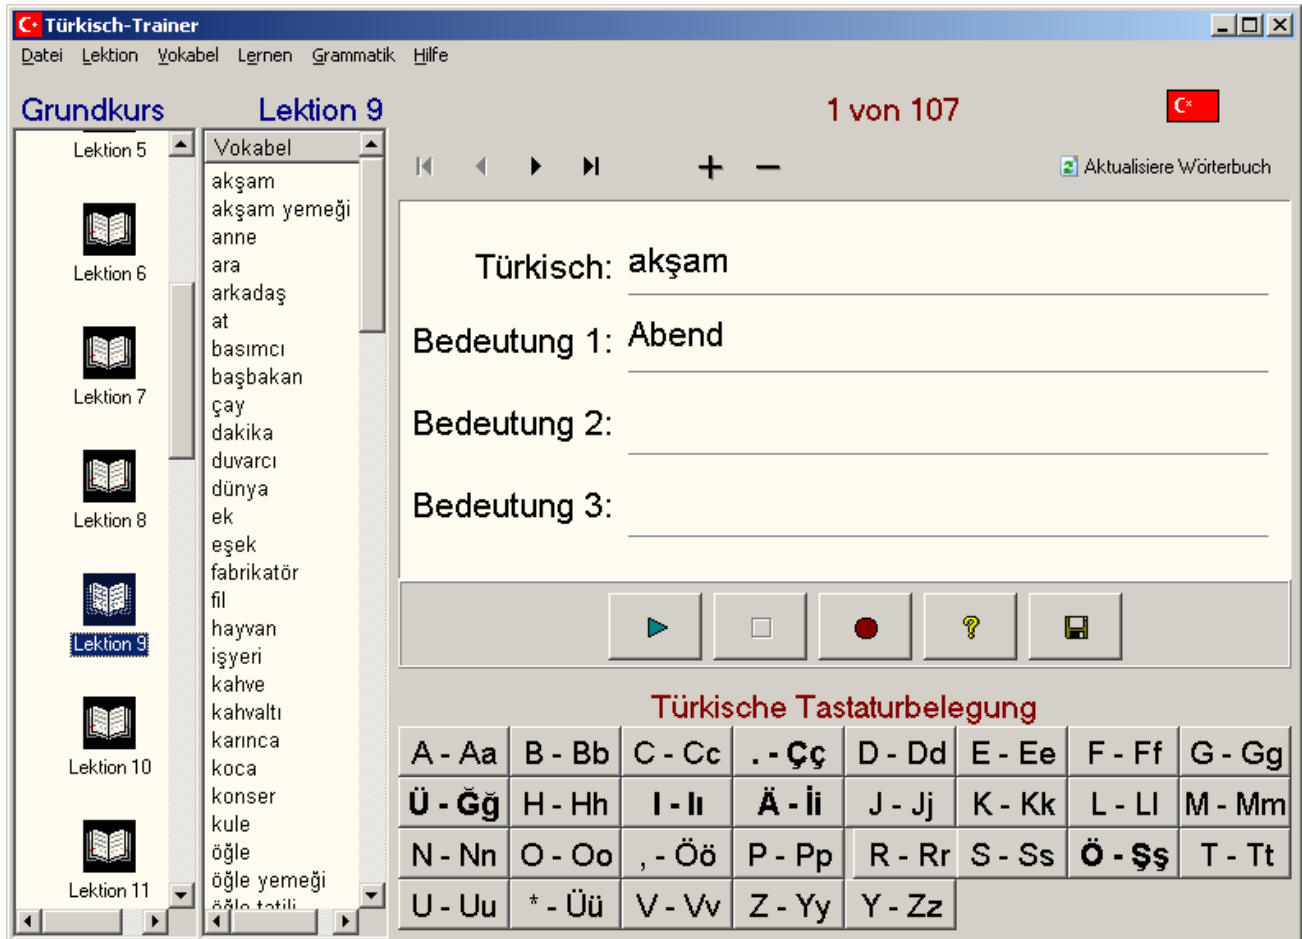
Türkisch-Trainer

Datei Lektion Vokabel Lernen Grammatik Hilfe

Grundkurs Lektion 9 1 von 107

Lektion 5
Lektion 6
Lektion 7
Lektion 8
Lektion 9
Lektion 10
Lektion 11

Vokabel
akşam
akşam yemeği
anne
ara
arkadaş
at
basımcı
başbakan
çay
dakika
duvarcı
dünya
ek
eşek
fabrikatör
fil
hayvan
işyeri
kahve
kahvaltı
karınca
koca
konser
kule
öğle
öğle yemeği
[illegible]

Aktualisiere Wörterbuch

Türkisch: akşam
Bedeutung 1: Abend
Bedeutung 2:
Bedeutung 3:

Türkische Tastaturbelegung

| A - Aa | B - Bb | C - Cc | . - Çç | D - Dd | E - Ee | F - Ff | G - Gg |
|---|---|---|---|---|---|---|---|
| Ü - Ğğ | H - Hh | I - Iı | Ä - İi | J - Jj | K - Kk | L - Ll | M - Mm |
| N - Nn | O - Oo | , - Öö | P - Pp | R - Rr | S - Ss | Ö - Şş | T - Tt |
| U - Uu | * - Üü | V - Vv | Z - Yy | Y - Zz | | | |